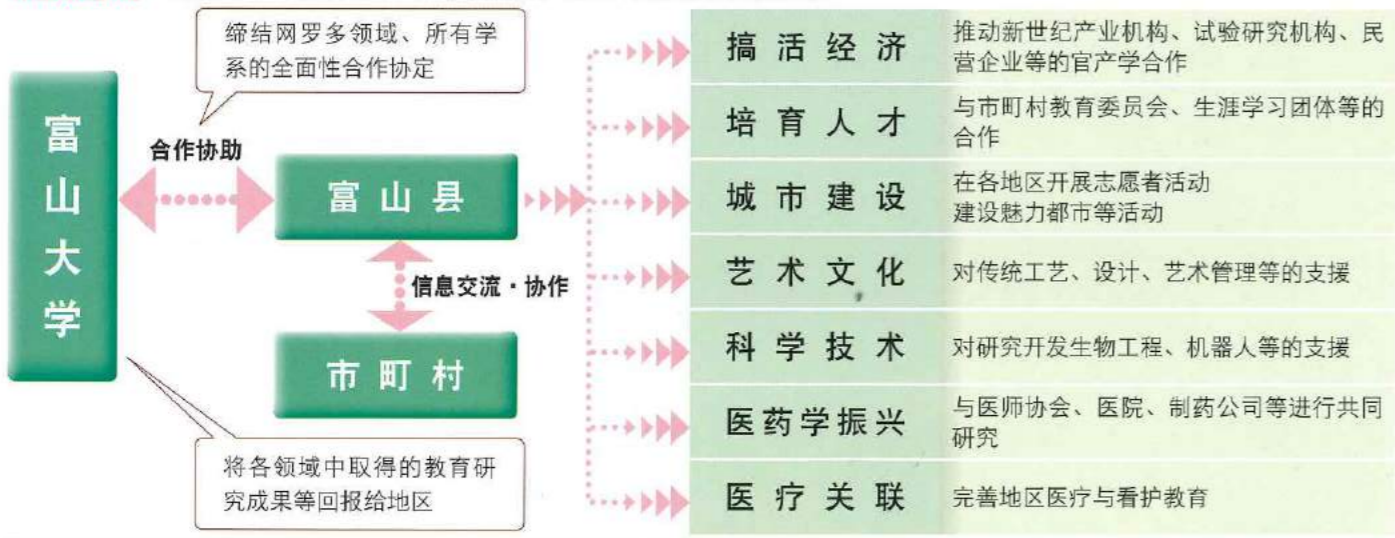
缔结网罗多领域、所有学系的全面性合作协定

富山大学

合作协助

富山县

信息交流・协作

市町村

将各领域中取得的教育研究成果等回报给地区

| 搞活经济 | 推动新世纪产业机构、试验研究机构、民营企业等的官产学合作 |
|---|---|
| 培育人才 | 与市町村教育委员会、生涯学习团体等的合作 |
| 城市建设 | 在各地区开展志愿者活动 建设魅力都市等活动 |
| 艺术文化 | 对传统工艺、设计、艺术管理等的支援 |
| 科学技术 | 对研究开发生物工程、机器人等的支援 |
| 医药学振兴 | 与医师协会、医院、制药公司等进行共同研究 |
| 医疗关联 | 完善地区医疗与看护教育 |